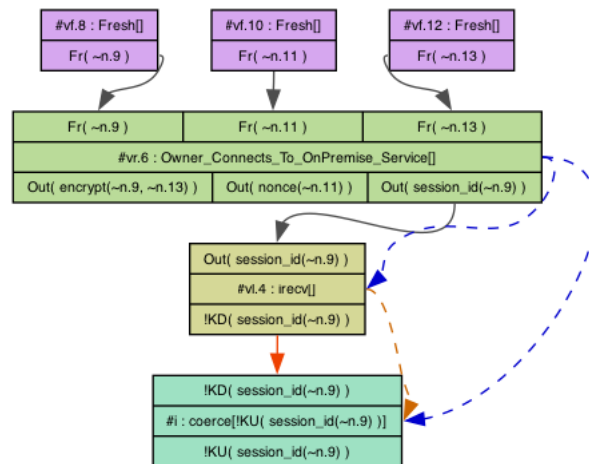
#vf.8 : Fresh[]

Fr( ~n.9 )

#vf.10 : Fresh[]

Fr( ~n.11 )

#vf.12 : Fresh[]

Fr( ~n.13 )

| Fr( ~n.9 ) | Fr( ~n.11 ) | Fr( ~n.13 ) |
|---|---|---|
| #vr.6 : Owner_Connects_To_OnPremise_Service[] | | |
| Out( encrypt(~n.9, ~n.13) ) | Out( nonce(~n.11) ) | Out( session_id(~n.9) ) |

Out( session_id(~n.9) )

#vl.4 : irecv[]

!KD( session_id(~n.9) )

!KD( session_id(~n.9) )

#i : coerce[!KU( session_id(~n.9) )]

!KU( session_id(~n.9) )